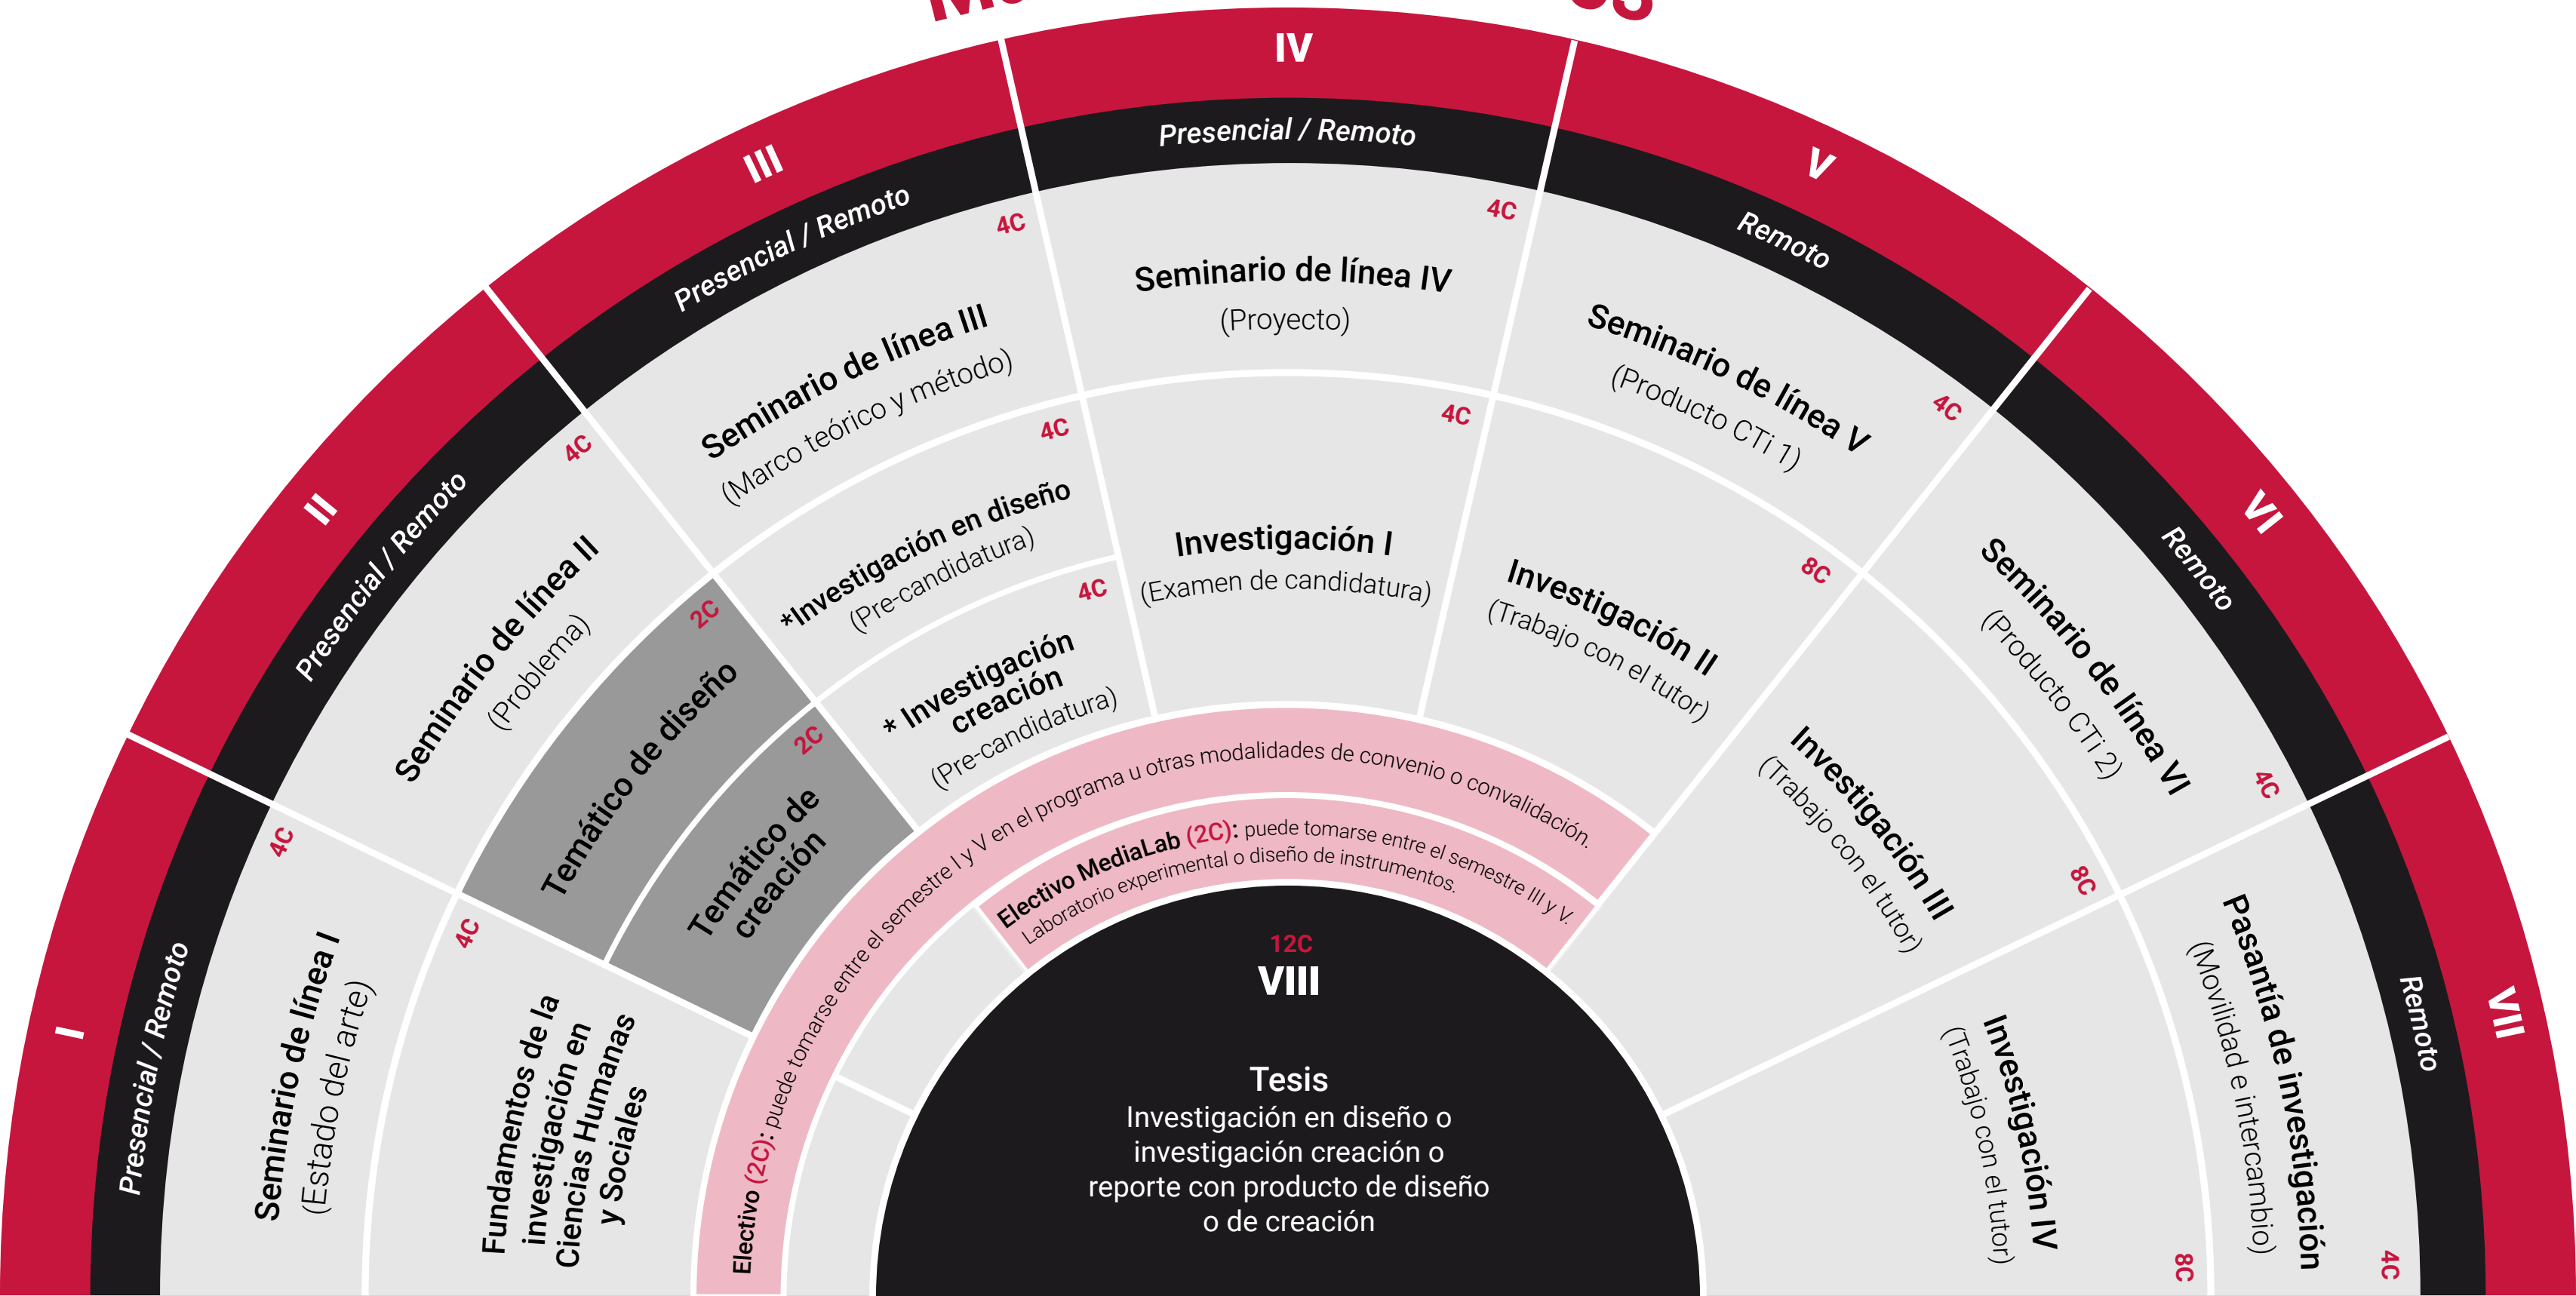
I
Presencial / Remoto
4C
Seminario de línea I
(Estado del arte)
4C
Fundamentos de la investigación en Ciencias Humanas y Sociales

II
Presencial / Remoto
4C
Seminario de línea II
(Problema)
2C
Temático de diseño
2C
Temático de creación

III
Presencial / Remoto
4C
Seminario de línea III
(Marco teórico y método)
4C
*Investigación en diseño
(Pre-candidatura)
4C
* Investigación creación
(Pre-candidatura)

IV
Presencial / Remoto
4C
Seminario de línea IV
(Proyecto)
4C
Investigación I
(Examen de candidatura)

V
Remoto
4C
Seminario de línea V
(Producto CTi 1)
8C
Investigación II
(Trabajo con el tutor)

VI
Remoto
4C
Seminario de línea VI
(Producto CTi 2)
8C
Investigación III
(Trabajo con el tutor)

VII
Remoto
4C
Pasantía de investigación
(Movilidad e intercambio)
8C
Investigación IV
(Trabajo con el tutor)

Electivo (2C): puede tomarse entre el semestre I y V en el programa u otras modalidades de convenio o convalidación.

Electivo MediaLab (2C): puede tomarse entre el semestre III y V.
Laboratorio experimental o diseño de instrumentos.

12C
VIII
Tesis
Investigación en diseño o investigación creación o reporte con producto de diseño o de creación